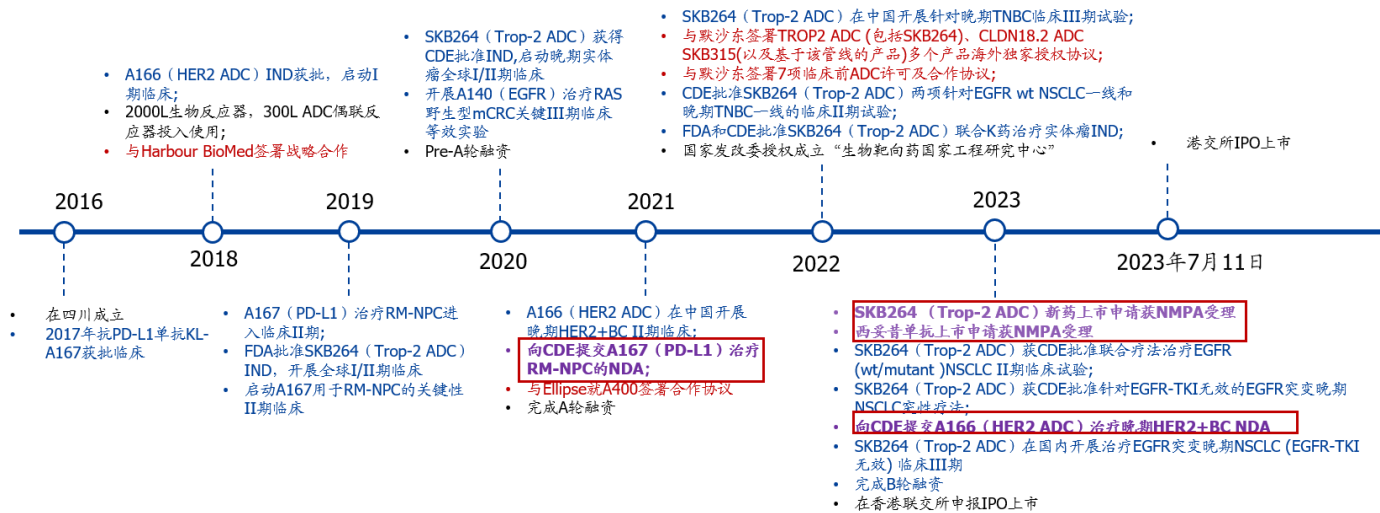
- A166（HER2 ADC）IND获批，启动I期临床；
- 2000L生物反应器，300L ADC偶联反应器投入使用；
- 与Harbour BioMed签署战略合作

- SKB264（Trop-2 ADC）获得CDE批准IND,启动晚期实体瘤全球I/II期临床
- 开展A140（EGFR）治疗RAS野生型mCRC关键III期临床等效实验
- Pre-A轮融资

- SKB264（Trop-2 ADC）在中国开展针对晚期TNBC临床III期试验；
- 与默沙东签署TROP2 ADC (包括SKB264)、CLDN18.2 ADC SKB315(以及基于该管线的产品)多个产品海外独家授权协议；
- 与默沙东签署7项临床前ADC许可及合作协议；
- CDE批准SKB264（Trop-2 ADC）两项针对EGFR wt NSCLC一线和晚期TNBC一线的临床II期试验；
- FDA和CDE批准SKB264（Trop-2 ADC）联合K药治疗实体瘤IND;
- 国家发改委授权成立"生物靶向药国家工程研究中心"

- 港交所IPO上市

2016
2018
2019
2020
2021
2022
2023
2023年7月11日

- 在四川成立
- 2017年抗PD-L1单抗KL-A167获批临床

- A167（PD-L1）治疗RM-NPC进入临床II期；
- FDA批准SKB264（Trop-2 ADC）IND，开展全球I/II期临床
- 启动A167用于RM-NPC的关键性II期临床

- A166（HER2 ADC）在中国开展晚期HER2+BC II期临床；
- 向CDE提交A167（PD-L1）治疗RM-NPC的NDA;
- 与Ellipse就A400签署合作协议
- 完成A轮融资

- SKB264（Trop-2 ADC）新药上市申请获NMPA受理
- 西妥昔单抗上市申请获NMPA受理
- SKB264（Trop-2 ADC）获CDE批准联合疗法治疗EGFR (wt/mutant )NSCLC II期临床试验；
- SKB264（Trop-2 ADC）获CDE批准针对EGFR-TKI无效的EGFR突变晚期NSCLC突性疗法；
- 向CDE提交A166（HER2 ADC）治疗晚期HER2+BC NDA
- SKB264（Trop-2 ADC）在国内开展治疗EGFR突变晚期NSCLC (EGFR-TKI无效) 临床III期
- 完成B轮融资
- 在香港联交所申报IPO上市